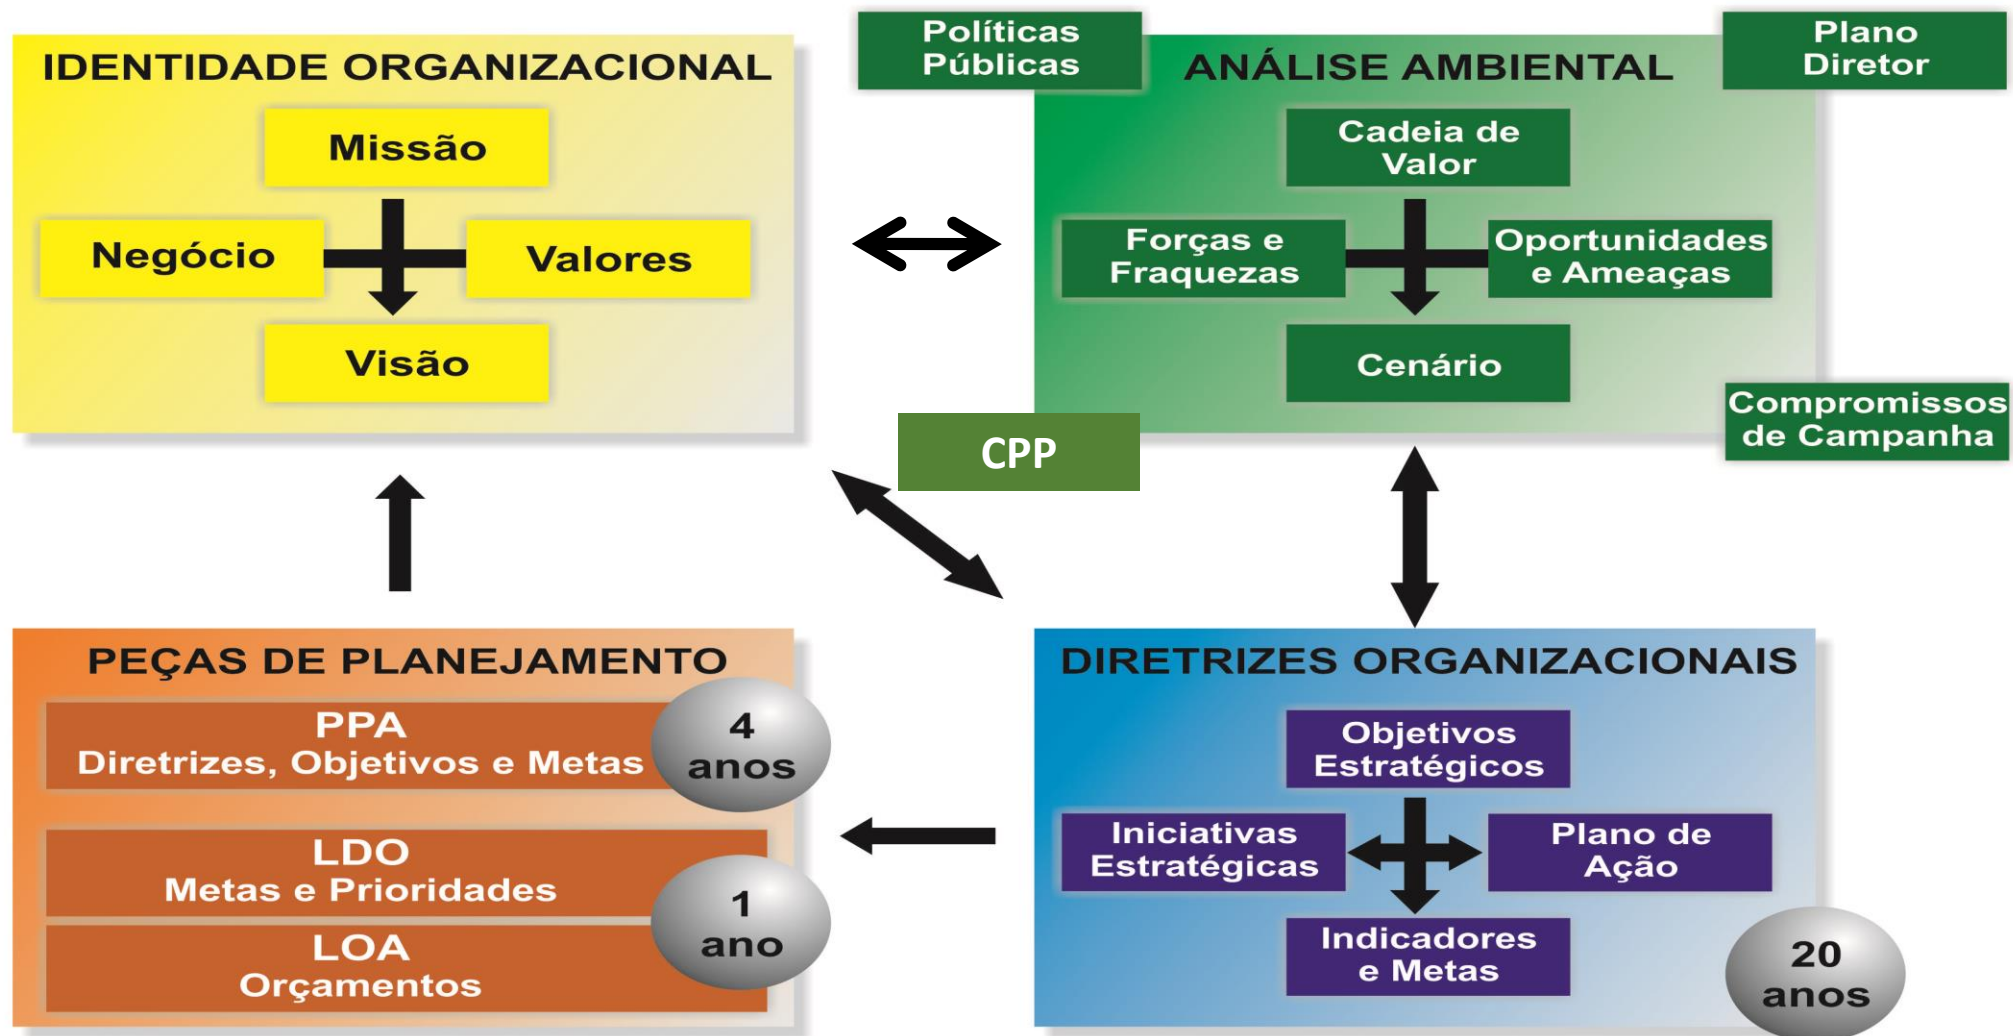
IDENTIDADE ORGANIZACIONAL

Missão

Negócio

Valores

Visão

Políticas Públicas

ANÁLISE AMBIENTAL

Plano Diretor

Cadeia de Valor

Forças e Fraquezas

Oportunidades e Ameaças

Cenário

Compromissos de Campanha

CPP

PEÇAS DE PLANEJAMENTO

PPA
Diretrizes, Objetivos e Metas

4 anos

LDO
Metas e Prioridades

1 ano

LOA
Orçamentos

DIRETRIZES ORGANIZACIONAIS

Objetivos Estratégicos

Iniciativas Estratégicas

Plano de Ação

Indicadores e Metas

20 anos